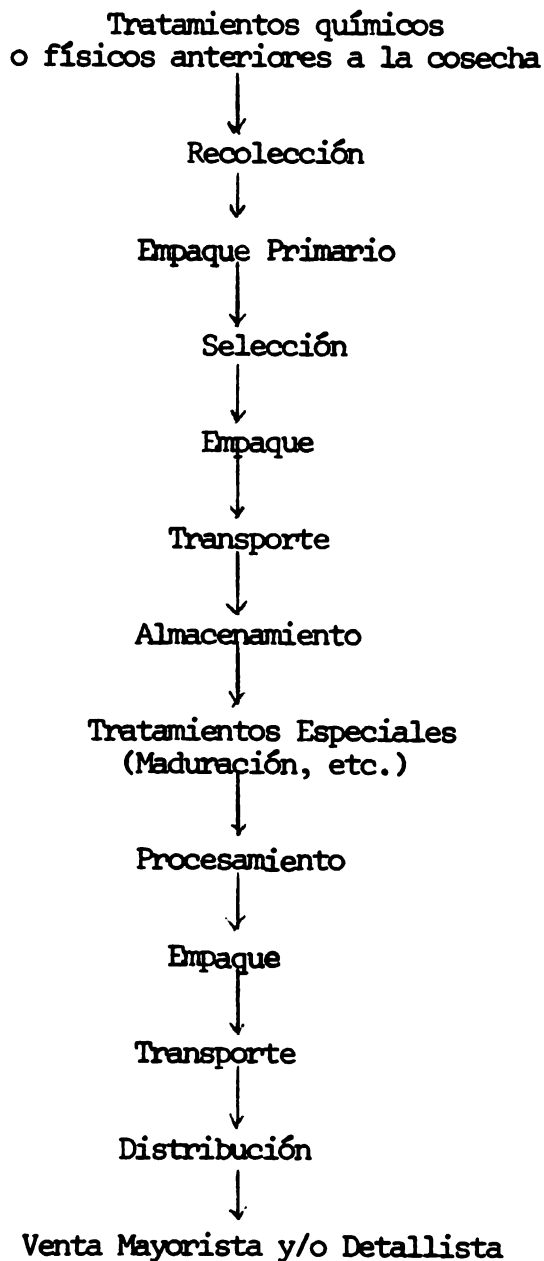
Tratamientos químicos o físicos anteriores a la cosecha

Recolección

Empaque Primario

Selección

Empaque

Transporte

Almacenamiento

Tratamientos Especiales (Maduración, etc.)

Procesamiento

Empaque

Transporte

Distribución

Venta Mayorista y/o Detallista